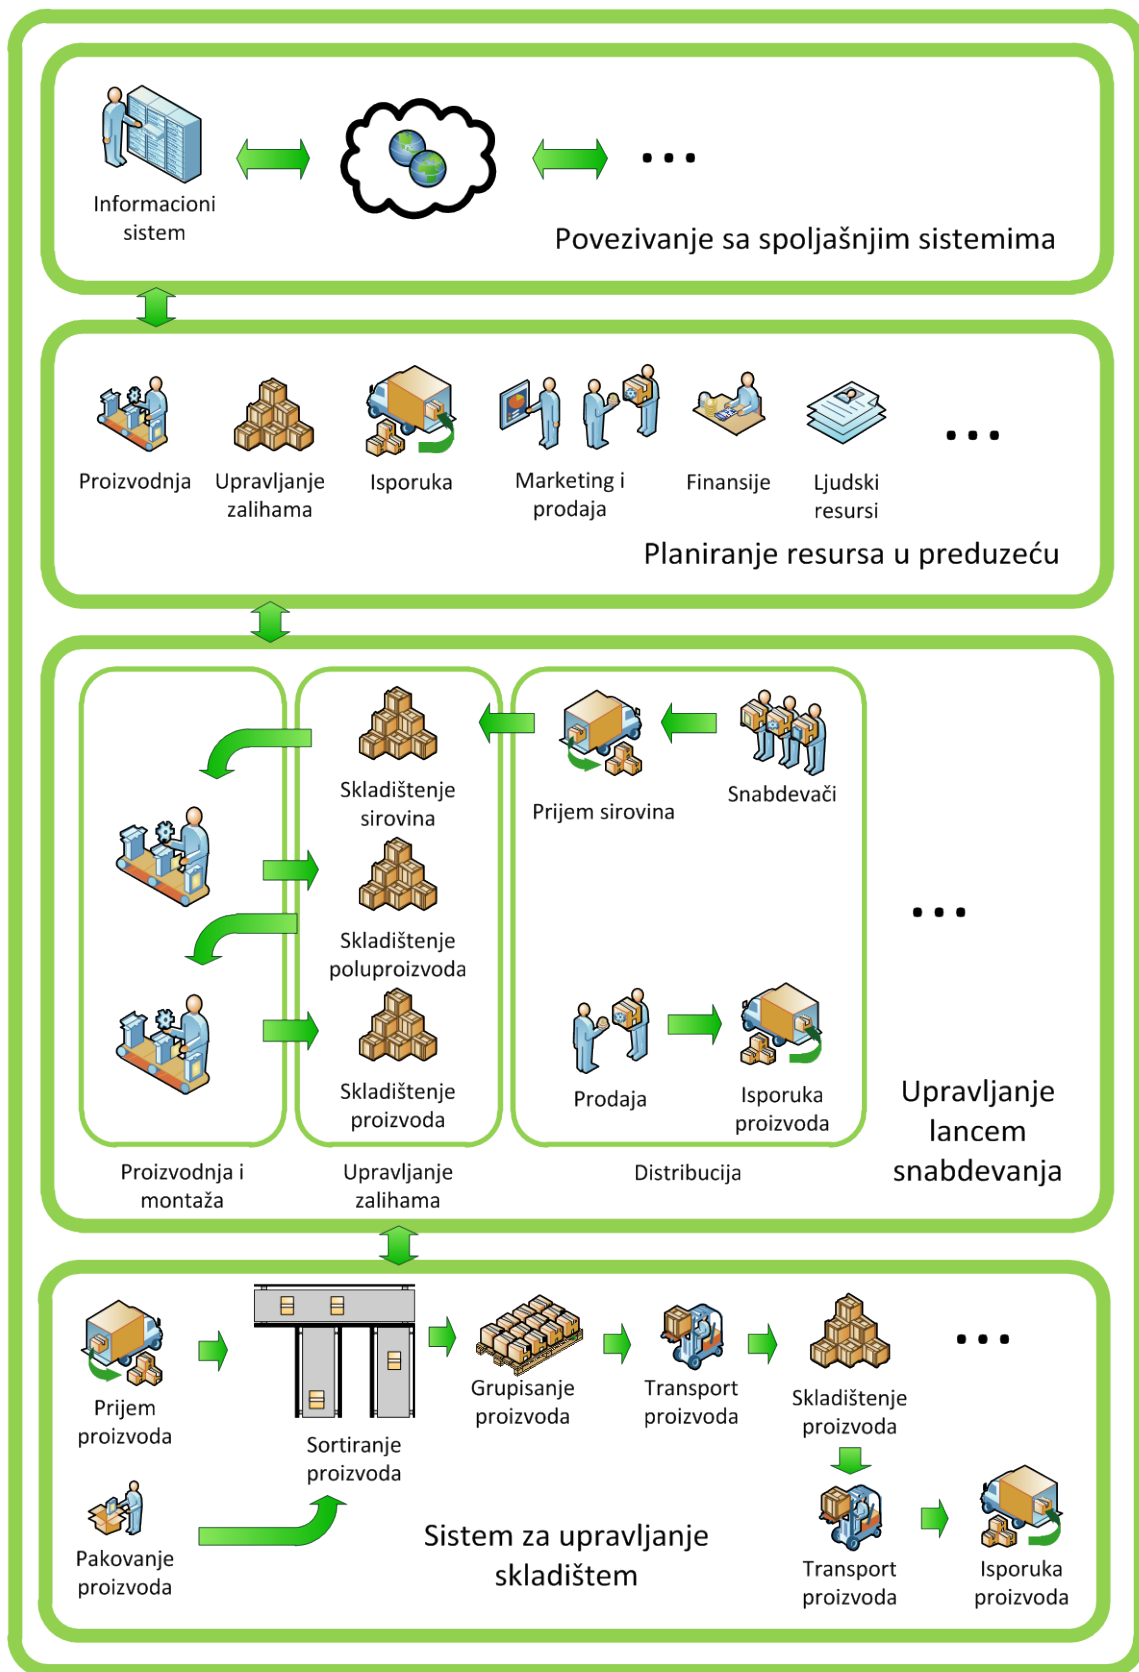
Informacioni sistem

...

Povezivanje sa spoljašnjim sistemima

Proizvodnja

Upravljanje zalihama

Isporuka

Marketing i prodaja

Finansije

Ljudski resursi

...

Planiranje resursa u preduzeću

Skladištenje sirovina

Prijem sirovina

Snabdevači

Skladištenje poluproizvoda

...

Skladištenje proizvoda

Prodaja

Isporuka proizvoda

Upravljanje lancem snabdevanja

Proizvodnja i montaža

Upravljanje zalihama

Distribucija

Prijem proizvoda

Sortiranje proizvoda

Grupisanje proizvoda

Transport proizvoda

Skladištenje proizvoda

...

Pakovanje proizvoda

Sistem za upravljanje skladištem

Transport proizvoda

Isporuka proizvoda